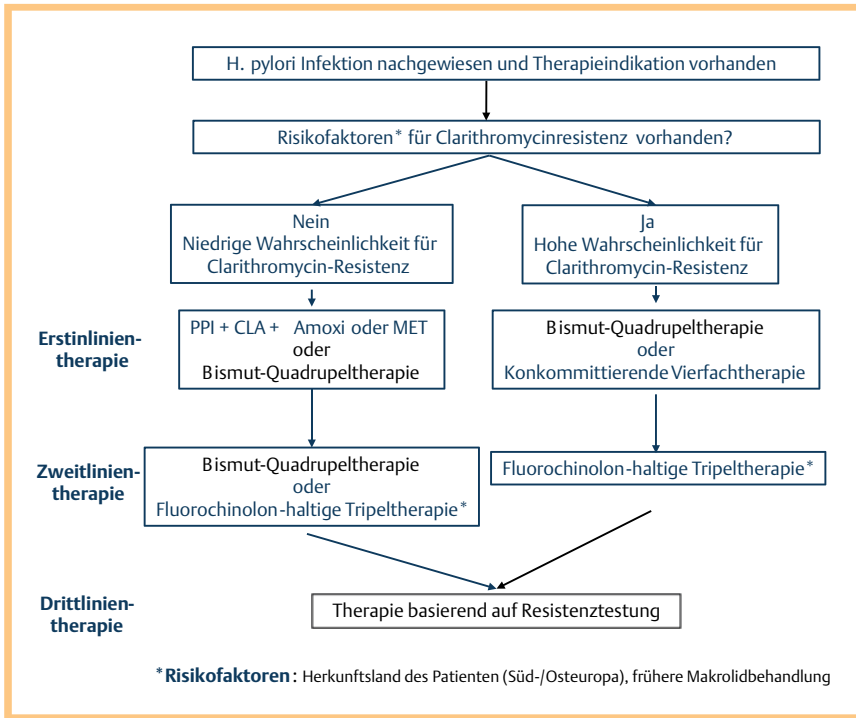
H. pylori Infektion nachgewiesen und Therapieindikation vorhanden

Risikofaktoren* für Clarithromycinresistenz vorhanden?

Nein
Niedrige Wahrscheinlichkeit für Clarithromycin-Resistenz

Ja
Hohe Wahrscheinlichkeit für Clarithromycin-Resistenz

Erstinlinientherapie

PPI + CLA + Amoxi oder MET
oder
Bismut-Quadrupeltherapie

Bismut-Quadrupeltherapie
oder
Konkommittierende Vierfachtherapie

Zweitlinientherapie

Bismut-Quadrupeltherapie
oder
Fluorochinolon-haltige Tripeltherapie*

Fluorochinolon-haltige Tripeltherapie*

Drittlinientherapie

Therapie basierend auf Resistenztestung

*Risikofaktoren: Herkunftsland des Patienten (Süd-/Osteuropa), frühere Makrolidbehandlung